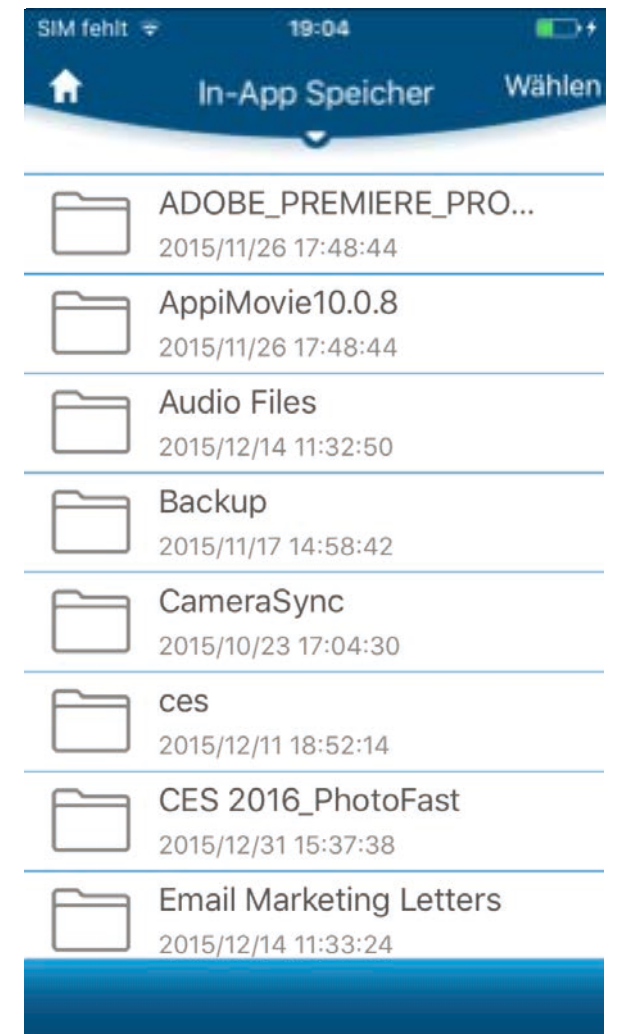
SIM fehlt
19:04

In-App Speicher
Wählen

ADOBE_PREMIERE_PRO...
2015/11/26 17:48:44

AppiMovie10.0.8
2015/11/26 17:48:44

Audio Files
2015/12/14 11:32:50

Backup
2015/11/17 14:58:42

CameraSync
2015/10/23 17:04:30

ces
2015/12/11 18:52:14

CES 2016_PhotoFast
2015/12/31 15:37:38

Email Marketing Letters
2015/12/14 11:33:24